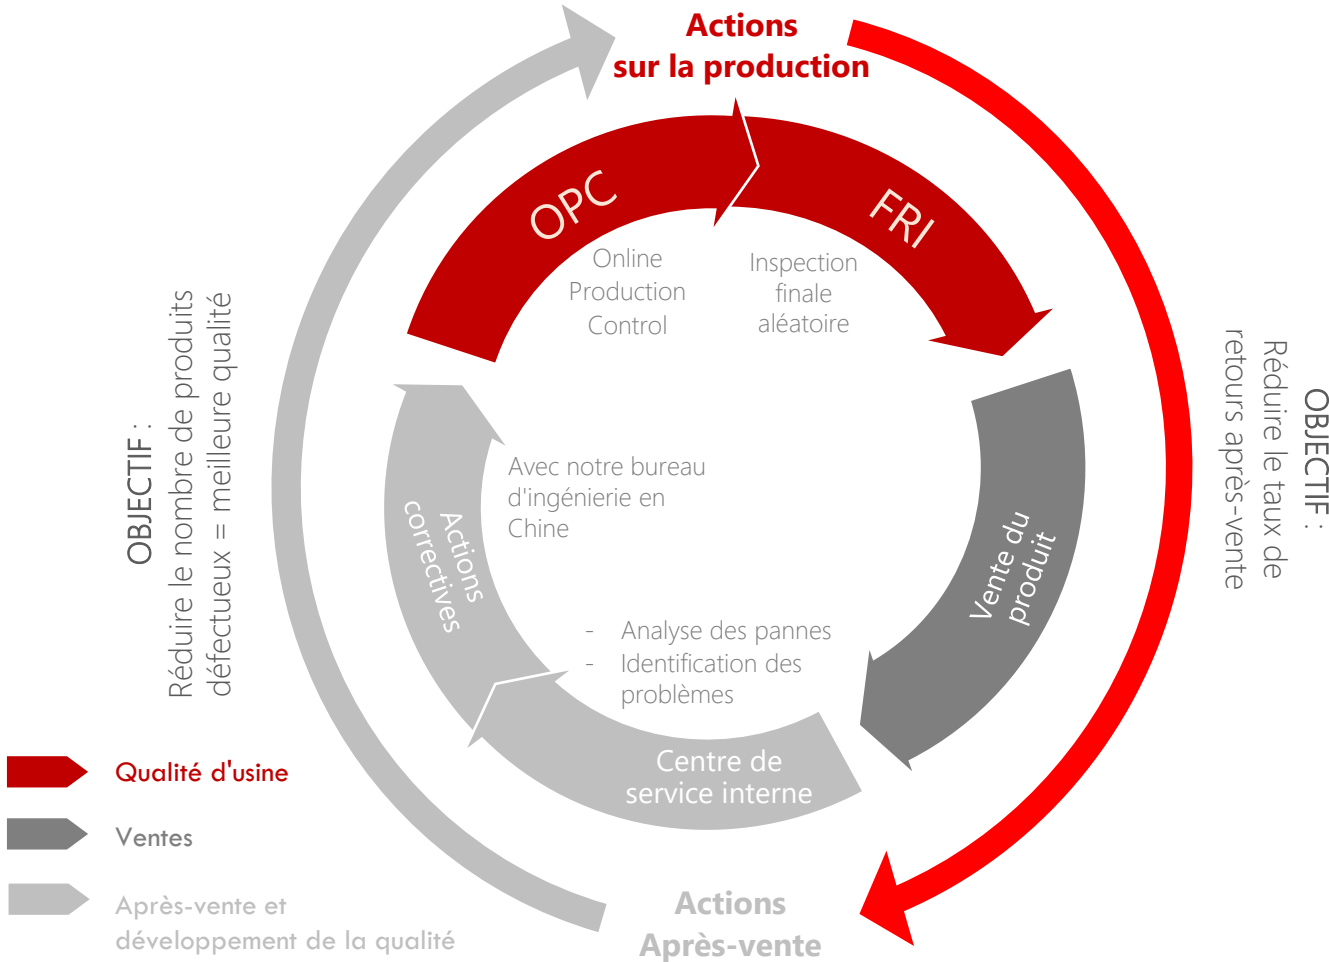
Actions
sur la production

OPC

FRI

Online
Production
Control

Inspection
finale
aléatoire

OBJECTIF :
Réduire le nombre de produits défectueux = meilleure qualité

OBJECTIF :
Réduire le taux de retours après-vente

Avec notre bureau d'ingénierie en Chine

Actions correctives

Vente du produit

- Analyse des pannes
- Identification des problèmes

Centre de service interne

Qualité d'usine

Ventes

Après-vente et développement de la qualité

Actions
Après-vente